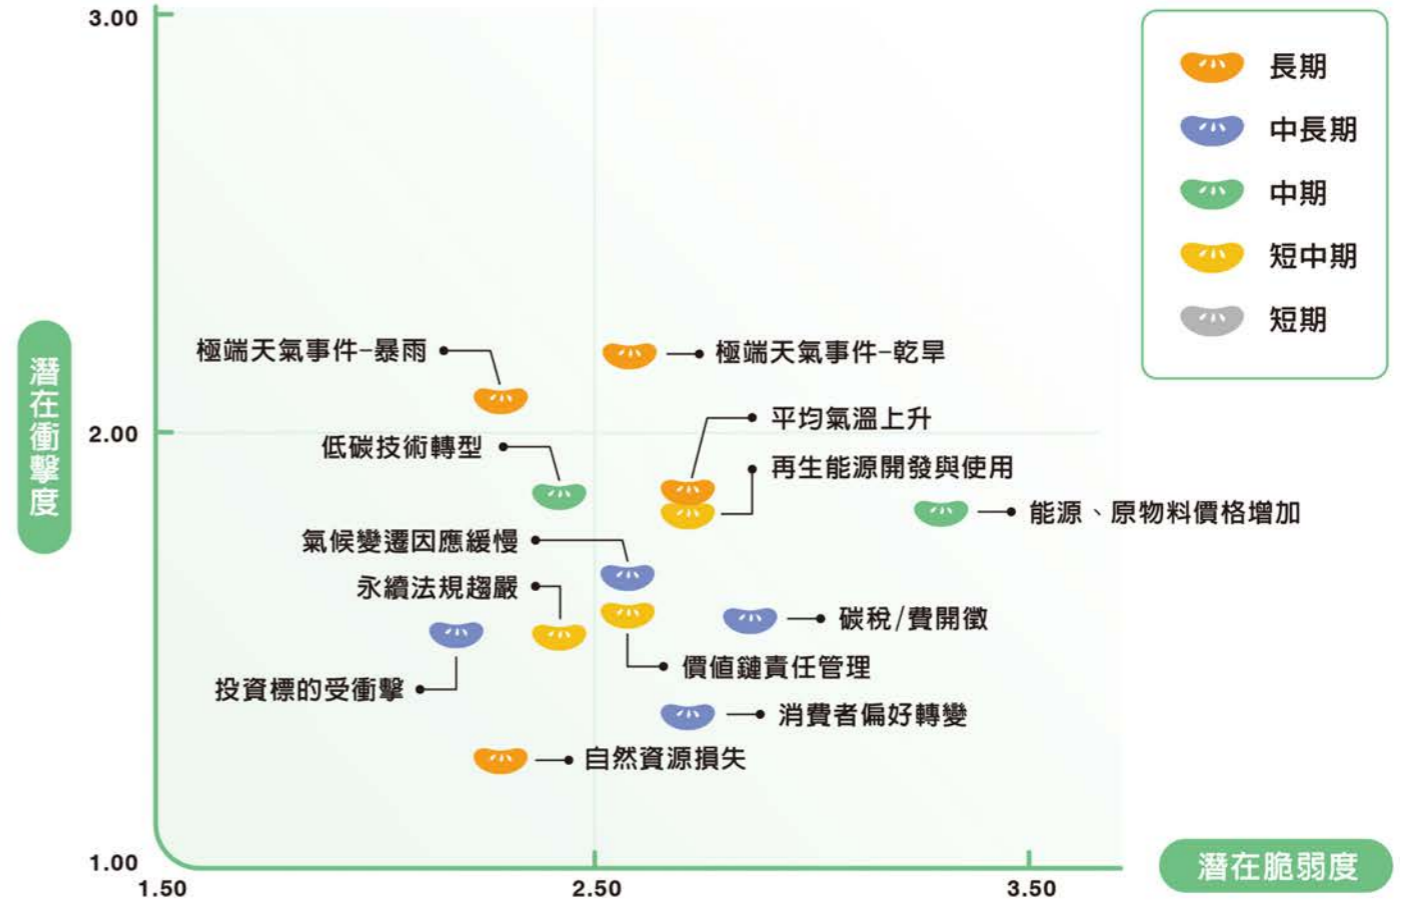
3.00

長期
中長期
中期
短中期
短期

潛在衝擊度

極端天氣事件-暴雨
極端天氣事件-乾旱
2.00
平均氣溫上升
低碳技術轉型
再生能源開發與使用
能源、原物料價格增加
氣候變遷因應緩慢
永續法規趨嚴
碳稅/費開徵
價值鏈責任管理
投資標的受衝擊
消費者偏好轉變
自然資源損失

1.00
1.50
2.50
3.50
潛在脆弱度